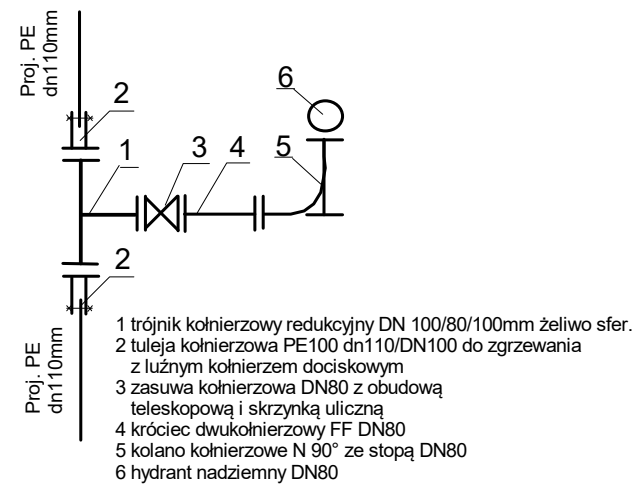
Proj. PE dn110mm

2

1

3

4

6

5

2

Proj. PE dn110mm

1 trójnik kołnierzowy redukcyjny DN 100/80/100mm żeliwo sfer.
2 tuleja kołnierzowa PE100 dn110/DN100 do zgrzewania z luźnym kołnierzem dociskowym
3 zasuwa kołnierzowa DN80 z obudową teleskopową i skrzynką uliczną
4 króciec dwukołnierzowy FF DN80
5 kolano kołnierzowe N 90° ze stopą DN80
6 hydrant nadziemny DN80